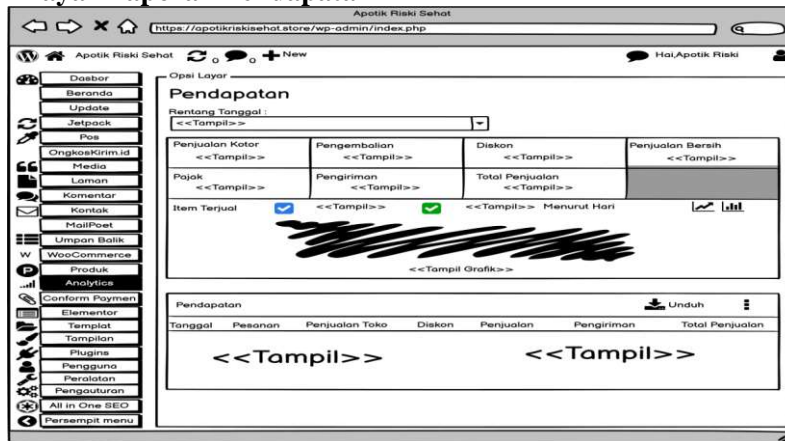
Apotik Riski Sehat

https://apotikriskisehat.store/wp-admin/index.php

Apotik Riski Sehat 0 0 New

Hai,Apotik Riski

Dasbor
Beranda
Update
Jetpack
Pos
OngkosKirim.id
Media
Laman
Komentar
Kontak
MailPoet
Umpan Balik
WooCommerce
Produk
Analytics
Conform Paymen
Elementor
Templat
Tampilan
Plugins
Pengguna
Peralatan
Pengaturan
All in One SEO
Persempit menu

Opsi Layar

Pendapatan

Rentang Tanggal :
<<Tampil>>

| Penjualan Kotor <<Tampil>> | Pengembalian <<Tampil>> | Diskon <<Tampil>> | Penjualan Bersih <<Tampil>> |
|---|---|---|---|
| Pajak <<Tampil>> | Pengiriman <<Tampil>> | Total Penjualan <<Tampil>> | |

Item Terjual <<Tampil>> <<Tampil>> Menurut Hari

<<Tampil Grafik>>

Pendapatan
Unduh

| Tanggal | Pesanan | Penjualan Toko | Diskon | Penjualan | Pengiriman | Total Penjualan |
|---|---|---|---|---|---|---|

<<Tampil>> <<Tampil>>